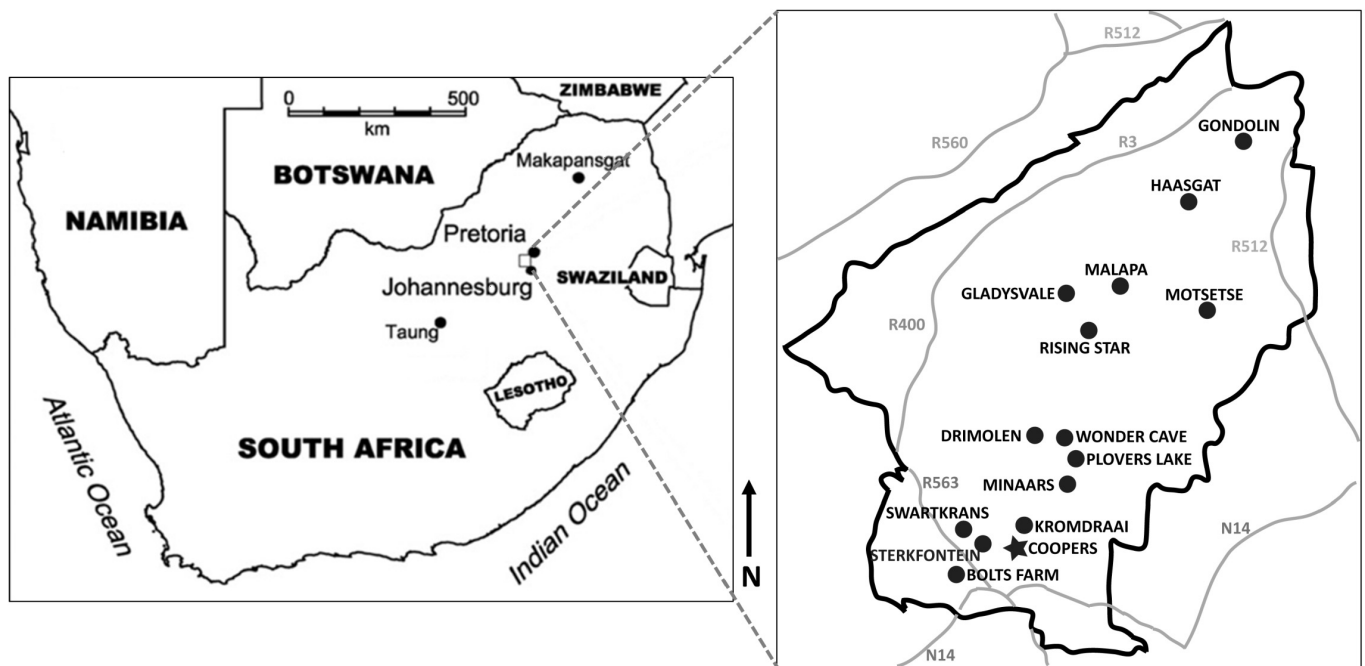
0 500
km
ZIMBABWE
BOTSWANA
Makapansgat
NAMIBIA
Pretoria
Johannesburg
SWAZILAND
Taung
LESOTHO
SOUTH AFRICA
Atlantic Ocean
Indian Ocean

R512
R560
R3
GONDOLIN
HAASGAT
R512
MALAPA
GLADYSVALE
MOTSETSE
R400
RISING STAR
DRIMOLEN
WONDER CAVE
PLOVERS LAKE
R563
MINAARS
SWARTKRANS
KROMDRAAI
STERKFONTEIN
COOPERS
BOLTS FARM
N14
N14
N